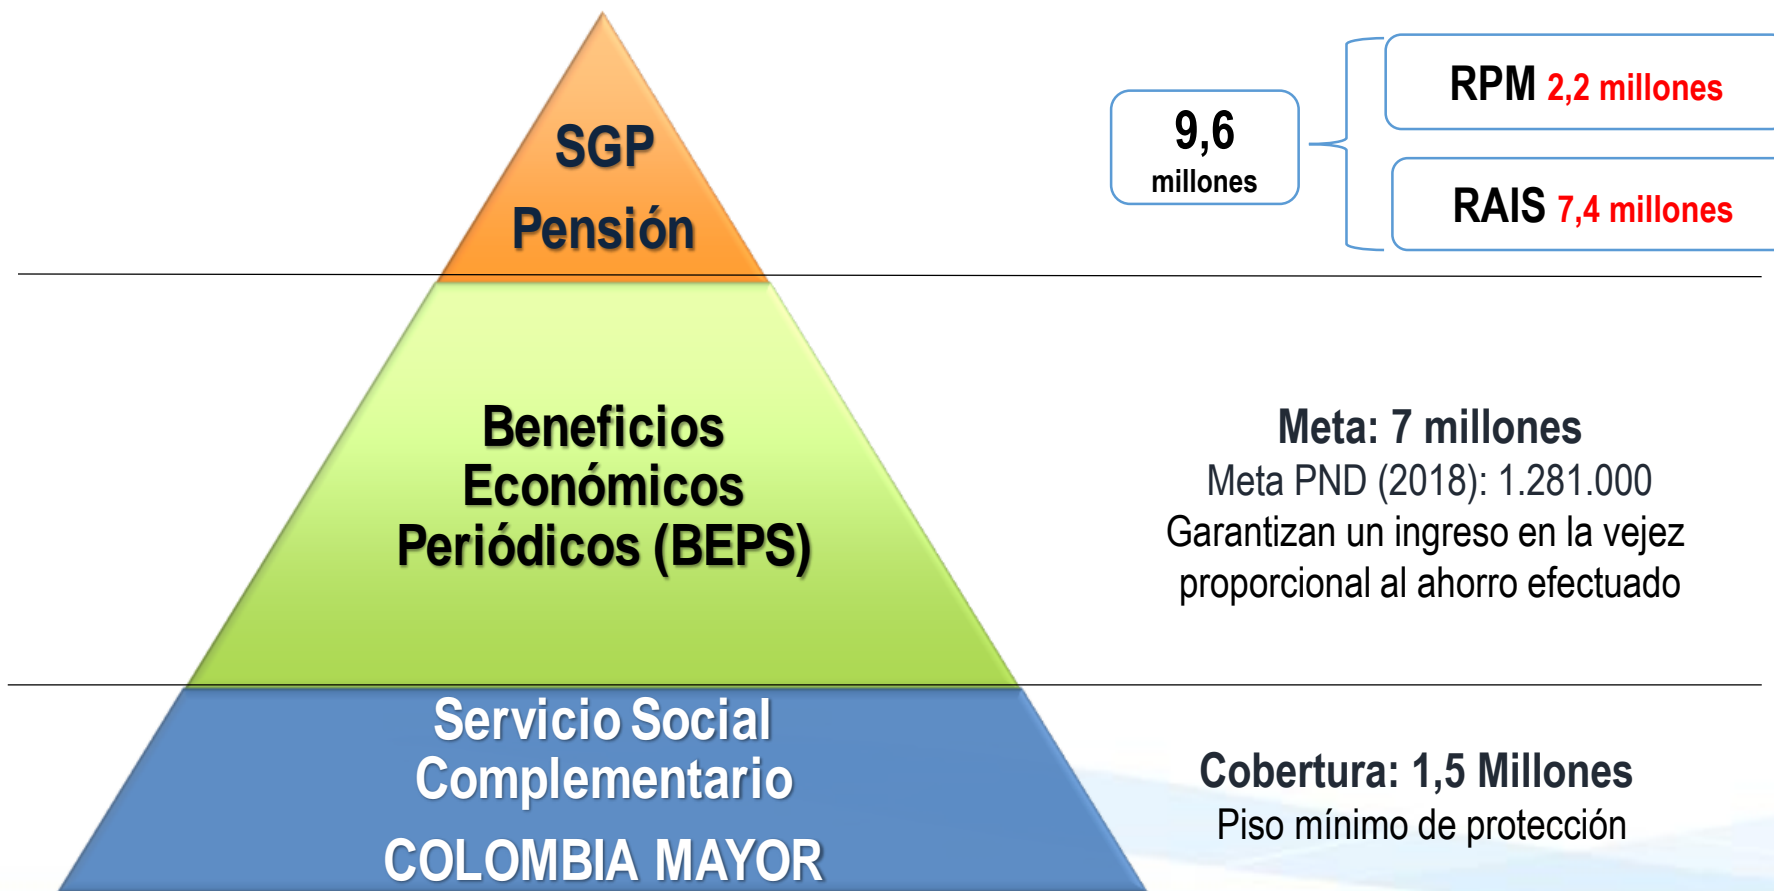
SGP
Pensión

9,6
millones

RPM 2,2 millones

RAIS 7,4 millones

Beneficios Económicos Periódicos (BEPS)

Meta: 7 millones
Meta PND (2018): 1.281.000
Garantizan un ingreso en la vejez proporcional al ahorro efectuado

Servicio Social Complementario
COLOMBIA MAYOR

Cobertura: 1,5 Millones
Piso mínimo de protección